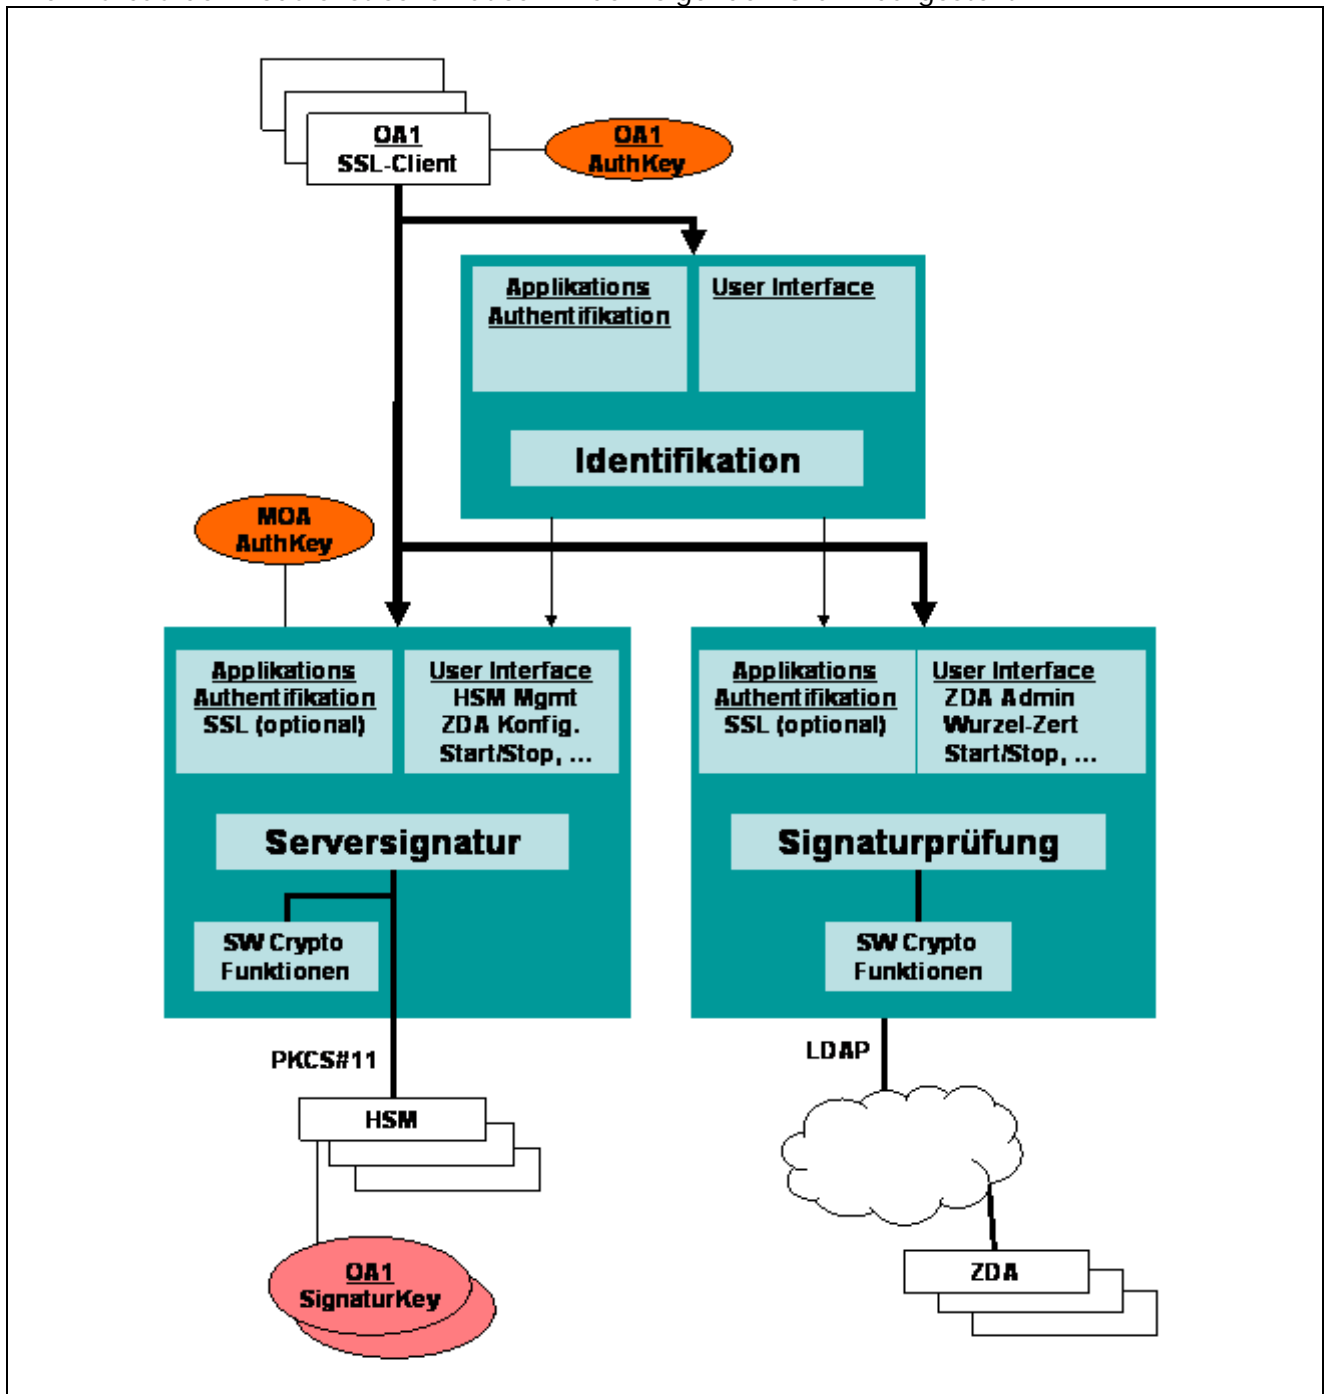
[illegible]

OA1
SSL-Client

OA1
AuthKey

Applikations
Authentifikation

User Interface

Identifikation

MOA
AuthKey

Applikations
Authentifikation
SSL (optional)

User Interface
HSM Mgmt
ZDA Konfig.
Start/Stop, ...

Serversignatur

SW Crypto
Funktionen

Applikations
Authentifikation
SSL (optional)

User Interface
ZDA Admin
Wurzel-Zert
Start/Stop, ...

Signaturprüfung

SW Crypto
Funktionen

PKCS#11

HSM

OA1
SignaturKey

LDAP

ZDA